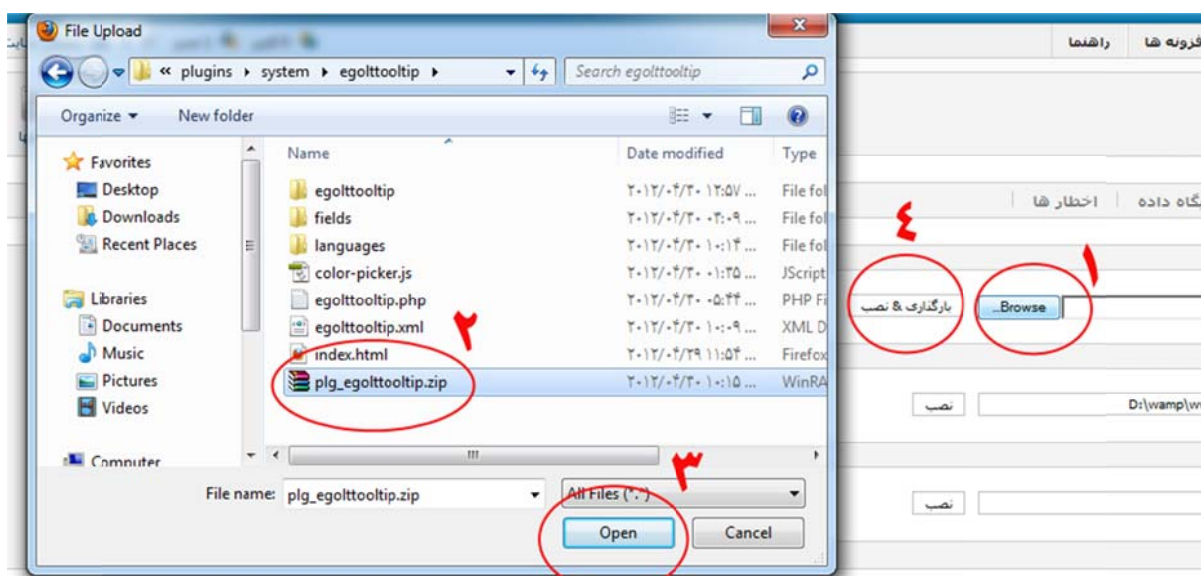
File Upload
« plugins ▸ system ▸ egolttooltip ▸
Search egolttooltip
Organize ▾
New folder

Favorites
Desktop
Downloads
Recent Places

Libraries
Documents
Music
Pictures
Videos

Computer

| Name | Date modified | Type |
|---|---|---|
| egolttooltip | ۲۰۱۲/۰۴/۳۰ ۱۲:۵۷ ... | File fol |
| fields | ۲۰۱۲/۰۴/۳۰ ۰۳:۰۹ ... | File fol |
| languages | ۲۰۱۲/۰۴/۳۰ ۱۰:۱۴ ... | File fol |
| color-picker.js | ۲۰۱۲/۰۴/۳۰ ۰۱:۳۵ ... | JScript |
| egolttooltip.php | ۲۰۱۲/۰۴/۳۰ ۰۵:۴۴ ... | PHP Fi |
| egolttooltip.xml | ۲۰۱۲/۰۴/۳۰ ۱۰:۰۹ ... | XML D |
| index.html | ۲۰۱۲/۰۴/۲۹ ۱۱:۵۴ ... | Firefox |
| plg_egolttooltip.zip | ۲۰۱۲/۰۴/۳۰ ۱۰:۱۵ ... | WinRA |

File name: plg_egolttooltip.zip
All Files (*.*)
Open
Cancel

۲
۳

فرونه ها
راهنما
گاه داده
اخطار ها
۴
۱
بارگذاری & نصب
Browse...
نصب
D:\wamp\w
نصب